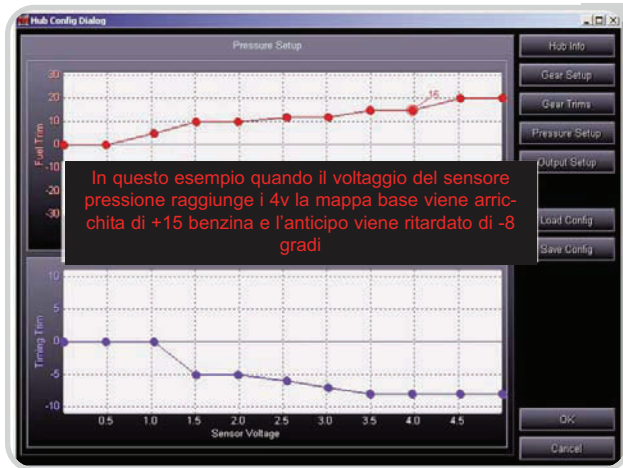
Hub Config Dialog

Pressure Setup

Hub Info
Gear Setup
Gear Trims
Pressure Setup
Output Setup
Load Config
Save Config
OK
Cancel

Fuel Trim
30
20
10
0
-10
-20
-30
16

In questo esempio quando il voltaggio del sensore pressione raggiunge i 4v la mappa base viene arricchita di +15 benzina e l'anticipo viene ritardato di -8 gradi

Timing Trim
10
5
0
-5
-10

0.5
1.0
1.5
2.0
2.5
3.0
3.5
4.0
4.5
Sensor Voltage